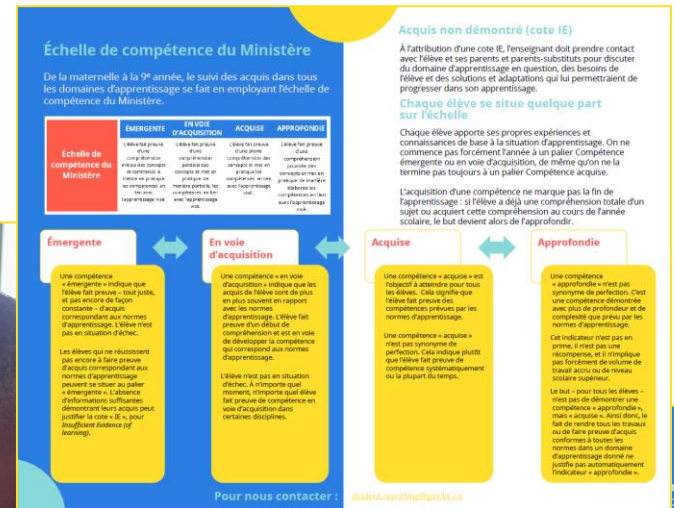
Échelle de compétence du Ministère

De la maternelle à la 9e année, le suivi des acquis dans tous les domaines d'apprentissage se fait en employant l'échelle de compétence du Ministère.

| Échelle de compétence du Ministère | ÉMERGENTE | EN VOIE D'ACQUISITION | ACQUISE | APPROFONDIE |
|---|---|---|---|---|
| | L'élève fait preuve d'une compréhension initiale des concepts et commence à mettre en pratique ses compétences en lien avec l'apprentissage visé. | L'élève fait preuve d'une compréhension partielle des concepts et met en pratique de manière partielle les compétences en lien avec l'apprentissage visé. | L'élève fait preuve d'une pleine compréhension des concepts et met en pratique les compétences en lien avec l'apprentissage visé. | L'élève fait preuve d'une compréhension poussée des concepts et met en pratique de manière élaborée les compétences en lien avec l'apprentissage visé. |

Acquis non démontré (cote IE)

À l'attribution d'une cote IE, l'enseignant doit prendre contact avec l'élève et ses parents et parents-substituts pour discuter du domaine d'apprentissage en question, des besoins de l'élève et des solutions et adaptations qui lui permettraient de progresser dans son apprentissage.

Chaque élève se situe quelque part sur l'échelle

Chaque élève apporte ses propres expériences et connaissances de base à la situation d'apprentissage. On ne commence pas forcément l'année à un palier Compétence émergente ou en voie d'acquisition, de même qu'on ne la termine pas toujours à un palier Compétence acquise.

L'acquisition d'une compétence ne marque pas la fin de l'apprentissage : si l'élève a déjà une compréhension totale d'un sujet ou acquiert cette compréhension au cours de l'année scolaire, le but devient alors de l'approfondir.

Émergente

Une compétence « émergente » indique que l'élève fait preuve – tout juste, et pas encore de façon constante – d'acquis correspondant aux normes d'apprentissage. L'élève n'est pas en situation d'échec.

Les élèves qui ne réussissent pas encore à faire preuve d'acquis correspondant aux normes d'apprentissage peuvent se situer au palier « émergente ». L'absence d'informations suffisantes démontrant leurs acquis peut justifier la cote « IE », pour Insufficient Evidence (of learning).

En voie d'acquisition

Une compétence « en voie d'acquisition » indique que les acquis de l'élève sont de plus en plus souvent en rapport avec les normes d'apprentissage. L'élève fait preuve d'un début de compréhension et est en voie de développer la compétence qui correspond aux normes d'apprentissage.

L'élève n'est pas en situation d'échec. À n'importe quel moment, n'importe quel élève fait preuve de compétence en voie d'acquisition dans certaines disciplines.

Acquise

Une compétence « acquise » est l'objectif à atteindre pour tous les élèves. Cela signifie que l'élève fait preuve des compétences prévues par les normes d'apprentissage.

Une compétence « acquise » n'est pas synonyme de perfection. Cela indique plutôt que l'élève fait preuve de compétence systématiquement ou la plupart du temps.

Approfondie

Une compétence « approfondie » n'est pas synonyme de perfection. C'est une compétence démontrée avec plus de profondeur et de complexité que prévu par les normes d'apprentissage.

Cet indicateur n'est pas en prime, il n'est pas une récompense, et il n'implique pas forcément de volume de travail accru ou de niveau scolaire supérieur.

Le but – pour tous les élèves – n'est pas de démontrer une compétence « approfondie », mais « acquise ». Ainsi donc, le fait de rendre tous les travaux ou de faire preuve d'acquis conformes à toutes les normes dans un domaine d'apprentissage donné ne justifie pas automatiquement l'indicateur « approfondie ».

Pour nous contacter : student.reporting@gov.bc.ca